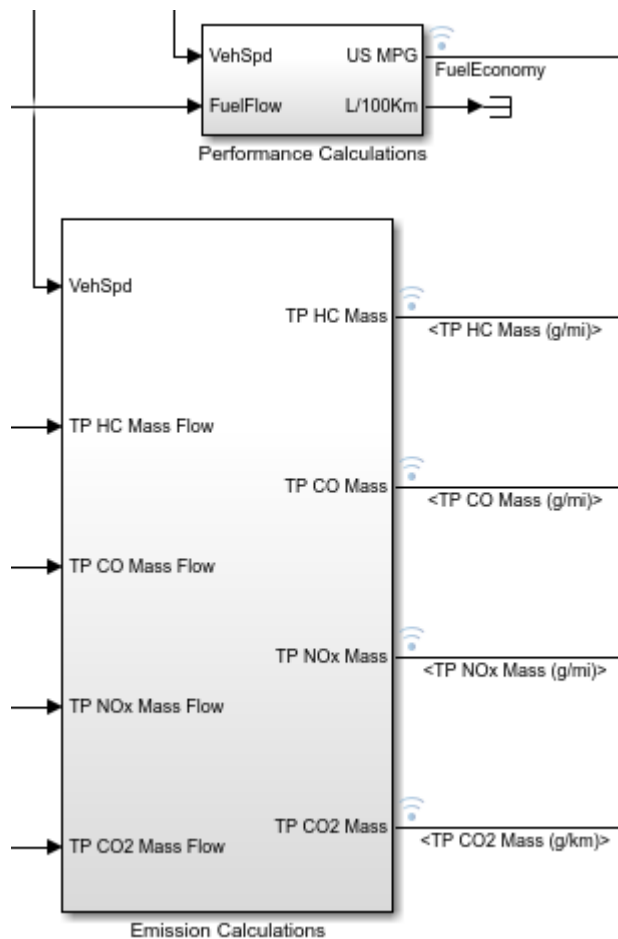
VehSpd
FuelFlow
US MPG
L/100Km
FuelEconomy
Performance Calculations

VehSpd
TP HC Mass Flow
TP CO Mass Flow
TP NOx Mass Flow
TP CO2 Mass Flow
TP HC Mass
<TP HC Mass (g/mi)>
TP CO Mass
<TP CO Mass (g/mi)>
TP NOx Mass
<TP NOx Mass (g/mi)>
TP CO2 Mass
<TP CO2 Mass (g/km)>
Emission Calculations